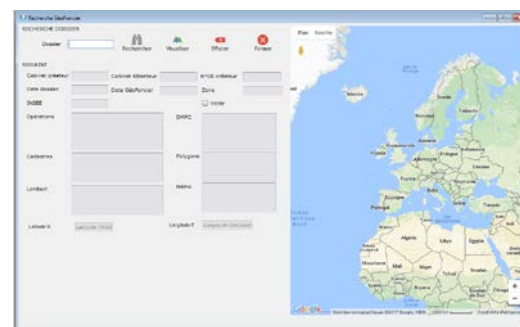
Recherche GéoFoncier

RECHERCHE DOSSIER

Dossier

Rechercher

Visualiser

Effacer

Fermer

RESULTAT

Cabinet créateur

Cabinet détenteur

N°OGE créateur

Date dossier

Date GéoFoncier

Zone

INSEE

Visible

Opérations

DMPC

Cadastres

Polygone

Lambert

Mémo

Latitude X

Latitude (Y/X)

Longitude Y

Longitude (Decimal)

Plan

Satellite

Google